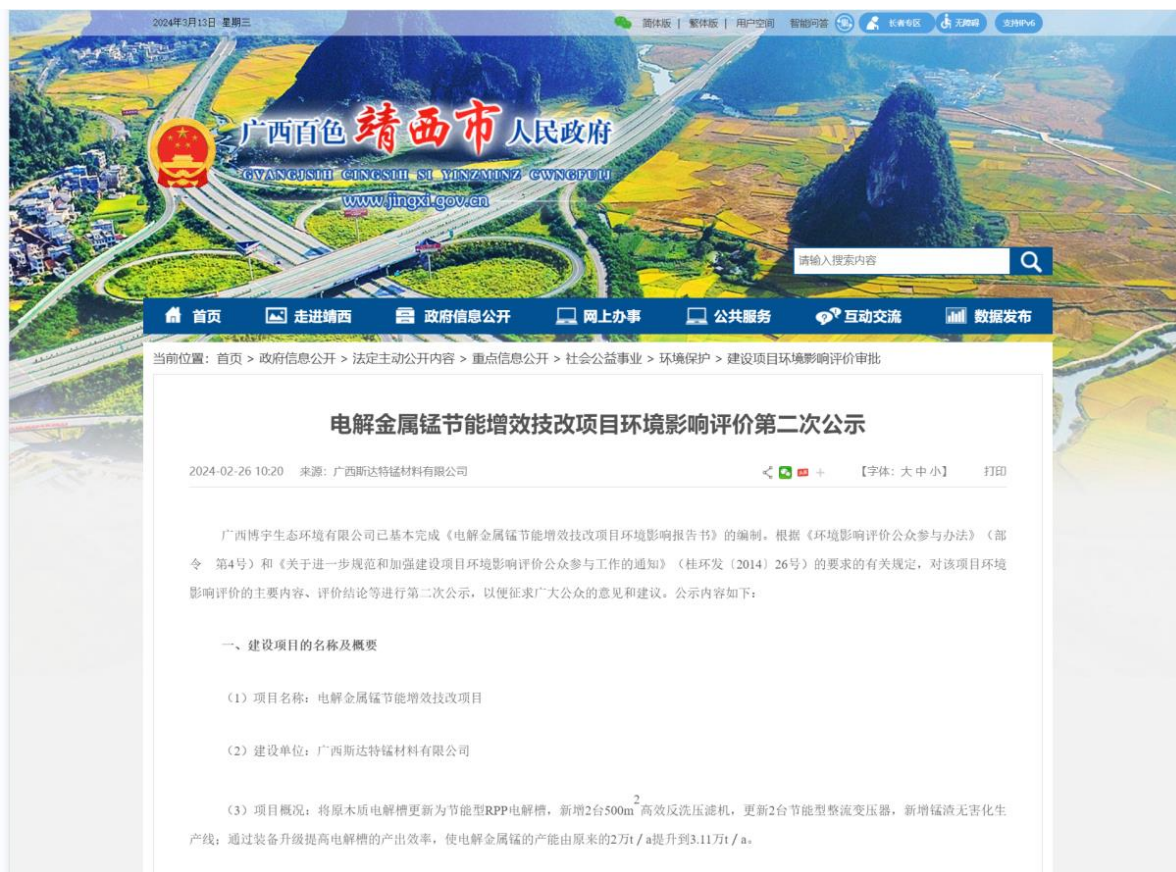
2024年3月13日 星期三

简体版 | 繁体版 | 用户空间 智能问答 长者专区 无障碍 支持IPv6

广西百色 靖西市 人民政府

GVANGJSIH CINGSIH SI YINZMINZ CWNGFUJ

www.jingxi.gov.cn

请输入搜索内容

首页 走进靖西 政府信息公开 网上办事 公共服务 互动交流 数据发布

当前位置：首页 > 政府信息公开 > 法定主动公开内容 > 重点信息公开 > 社会公益事业 > 环境保护 > 建设项目环境影响评价审批

电解金属锰节能增效技改项目环境影响评价第二次公示

2024-02-26 10:20 来源：广西斯达特锰材料有限公司

【字体：大 中 小】 打印

广西博宇生态环境有限公司已基本完成《电解金属锰节能增效技改项目环境影响报告书》的编制。根据《环境影响评价公众参与办法》（部令 第4号）和《关于进一步规范和加强建设项目环境影响评价公众参与工作的通知》（桂环发〔2014〕26号）的要求的有关规定，对该项目环境影响评价的主要内容、评价结论等进行第二次公示，以便征求广大公众的意见和建议。公示内容如下：

一、建设项目的名称及概要

（1）项目名称：电解金属锰节能增效技改项目

（2）建设单位：广西斯达特锰材料有限公司

（3）项目概况：将原木质电解槽更新为节能型RPP电解槽，新增2台500$m^2$高效反洗压滤机，更新2台节能型整流变压器，新增锰渣无害化生产线；通过装备升级提高电解槽的产出效率，使电解金属锰的产能由原来的2万t / a提升到3.11万t / a。